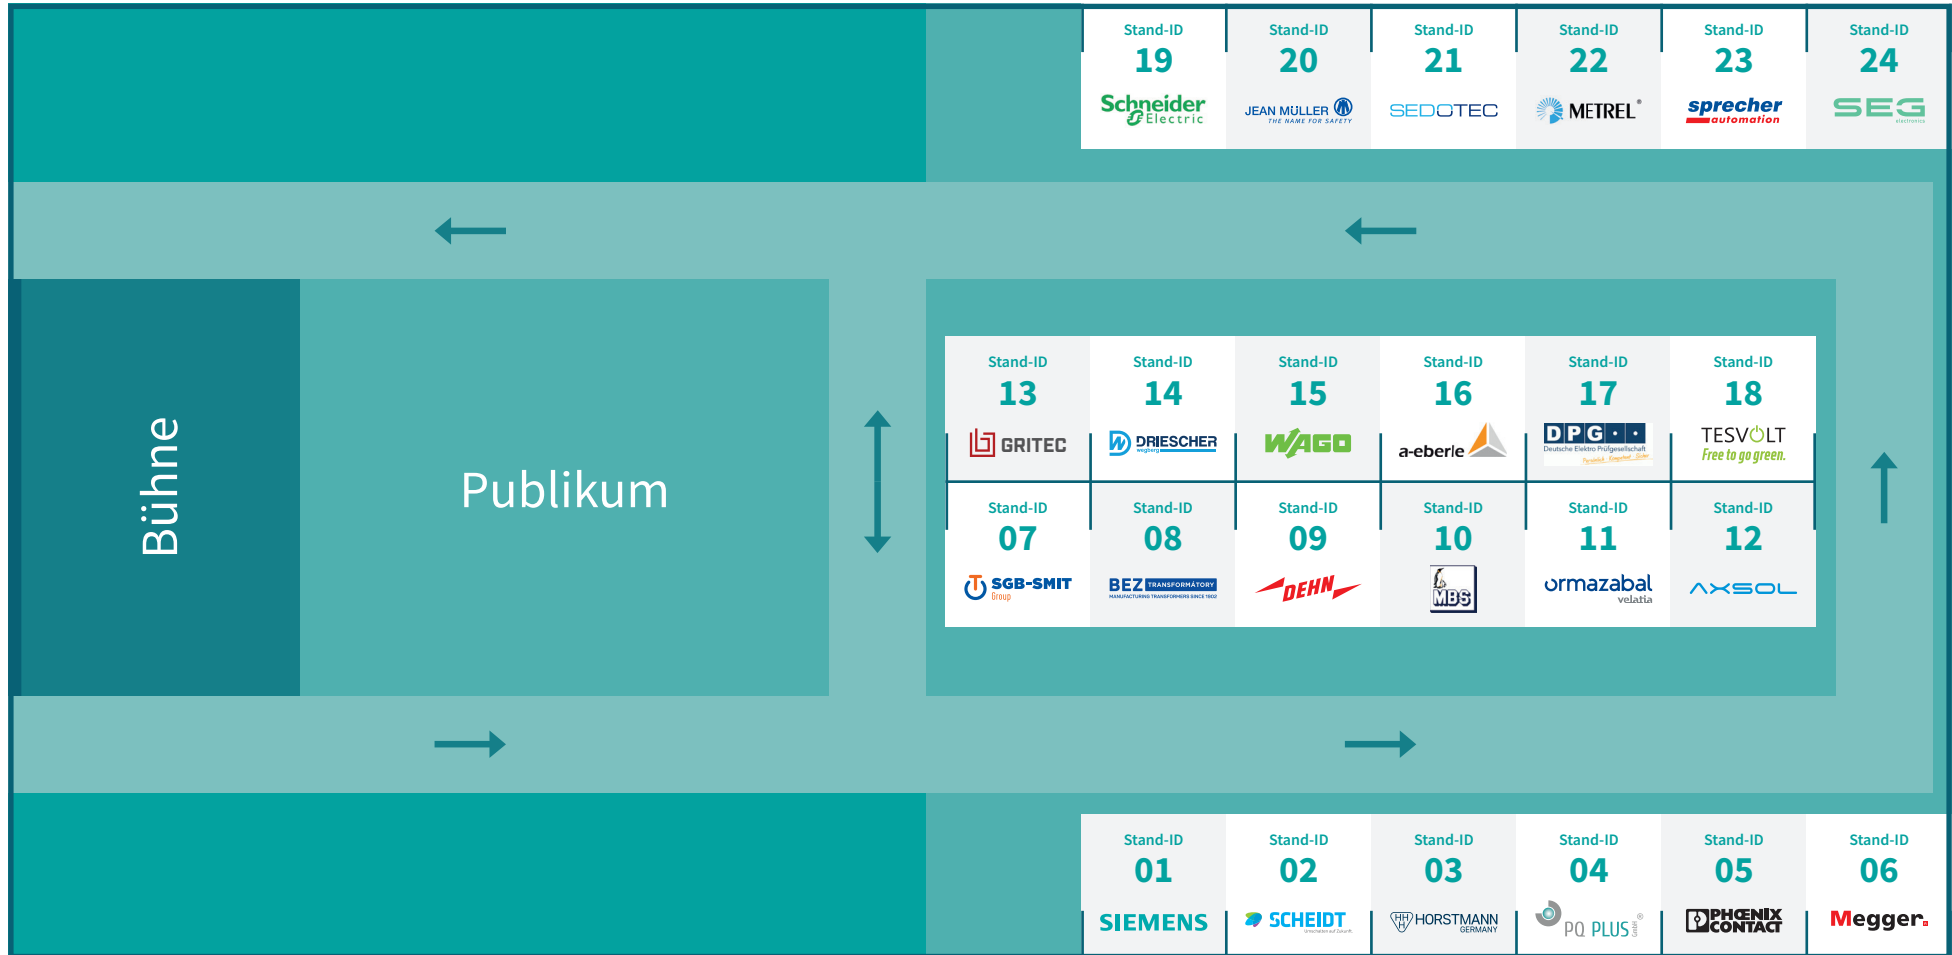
Stand-ID
19
Schneider Electric

Stand-ID
20
JEAN MÜLLER THE NAME FOR SAFETY

Stand-ID
21
SEDOTEC

Stand-ID
22
METREL

Stand-ID
23
sprecher automation

Stand-ID
24
SEG electronics

Bühne

Publikum

Stand-ID
13
GRITEC

Stand-ID
14
DRIESCHER

Stand-ID
15
WAGO

Stand-ID
16
a-eberle

Stand-ID
17
DPG
Deutsche Elektro Prüfgesellschaft

Stand-ID
18
TESVOLT
Free to go green.

Stand-ID
07
SGB-SMIT Group

Stand-ID
08
BEZ TRANSFORMÁTORY
MANUFACTURING TRANSFORMERS SINCE 1902

Stand-ID
09
DEHN

Stand-ID
10
MBS

Stand-ID
11
ormazabal velatia

Stand-ID
12
AXSOL

Stand-ID
01
SIEMENS

Stand-ID
02
SCHEIDT

Stand-ID
03
HORSTMANN GERMANY

Stand-ID
04
PQ PLUS

Stand-ID
05
PHOENIX CONTACT

Stand-ID
06
Megger.